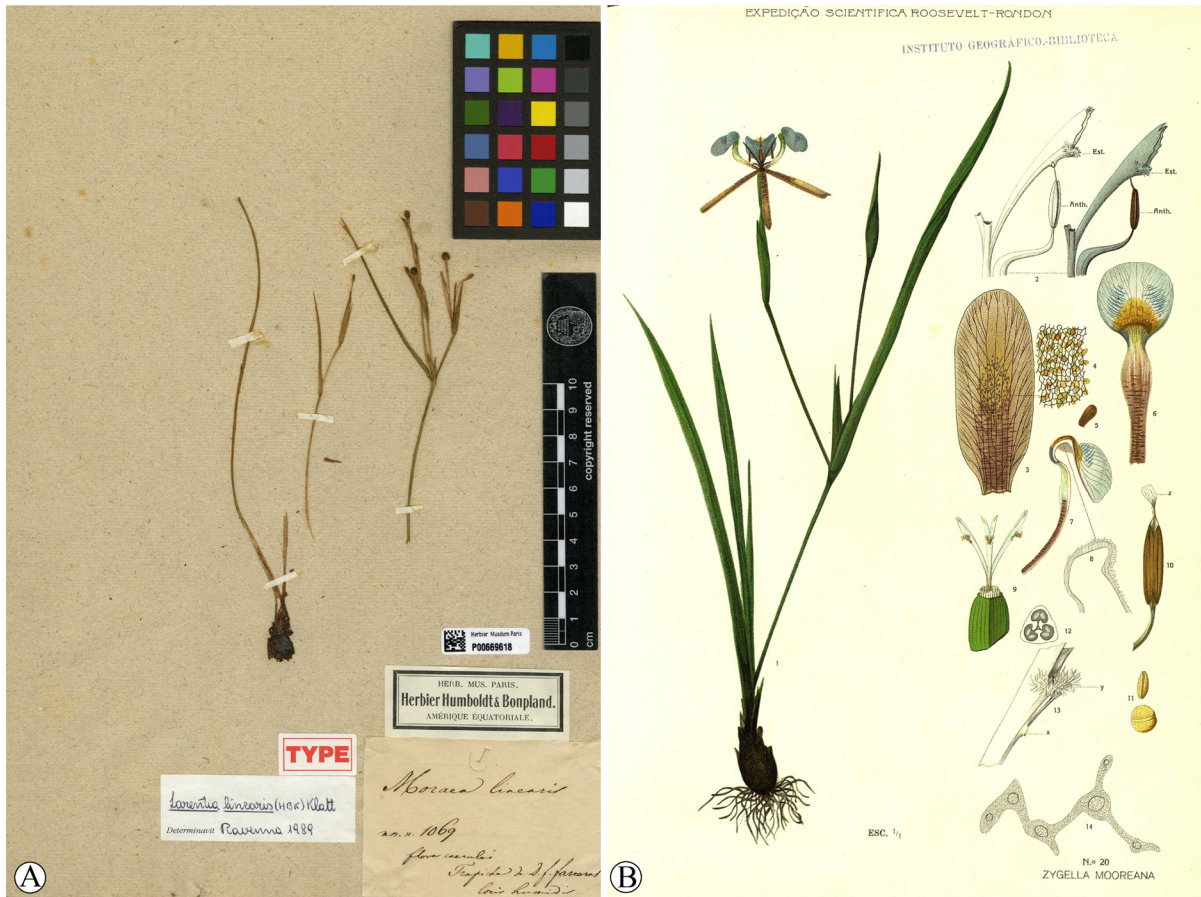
copyright reserved

cm 1 2 3 4 5 6 7 8 9 10

Herbier Muséum Paris
P00669618

HERB. MUS. PARIS.
Herbier Humboldt & Bonpland.
AMÉRIQUE EQUATORIALE.

TYPE

Larentia linearis (HBK) Klatt
Determinavit Ravenna 1989

Moraea linearis
no. n. 1069
flore caerulei
Tapida de S. f. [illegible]
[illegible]

A

B

EXPEDIÇÃO SCIENTIFICA ROOSEVELT-RONDON

INSTITUTO GEOGRÁFICO-BIBLIOTECA

Est.
Est.
Anth.
Anth.
2
4
5
6
3
7
8
9
10
z
12
1
y
13
x
11
14

ESC. 1/1

N.o 20
ZYGELLA MOOREANA